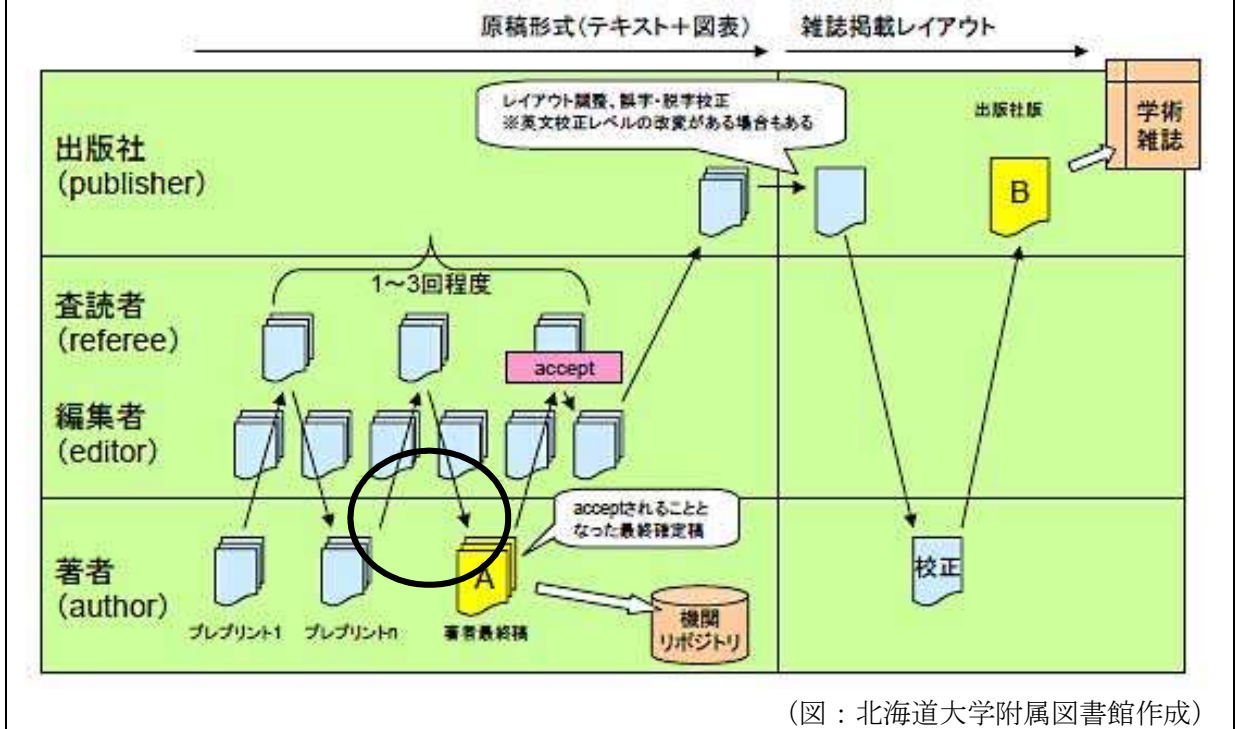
原稿形式(テキスト＋図表)

雑誌掲載レイアウト

出版社
(publisher)

レイアウト調整、誤字・脱字校正
※英文校正レベルの改変がある場合もある

出版社版

B

学術
雑誌

査読者
(referee)

1～3回程度

accept

編集者
(editor)

著者
(author)

acceptされることとなった最終確定稿

A

プレプリント1

プレプリントn

著者最終稿

機関
リポジトリ

校正

（図：北海道大学附属図書館作成）